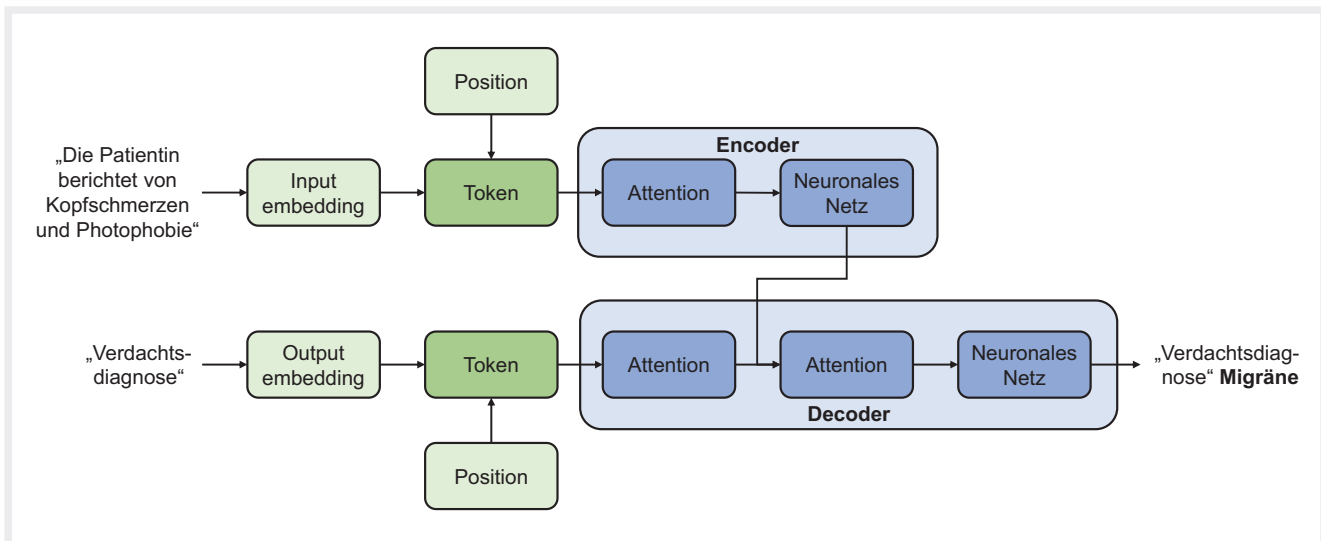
Position

„Die Patientin berichtet von Kopfschmerzen und Photophobie“

Input embedding

Token

Encoder

Attention

Neuronales Netz

„Verdachtsdiagnose“

Output embedding

Token

Attention

Attention

Neuronales Netz

„Verdachtsdiagnose“ **Migräne**

Decoder

Position